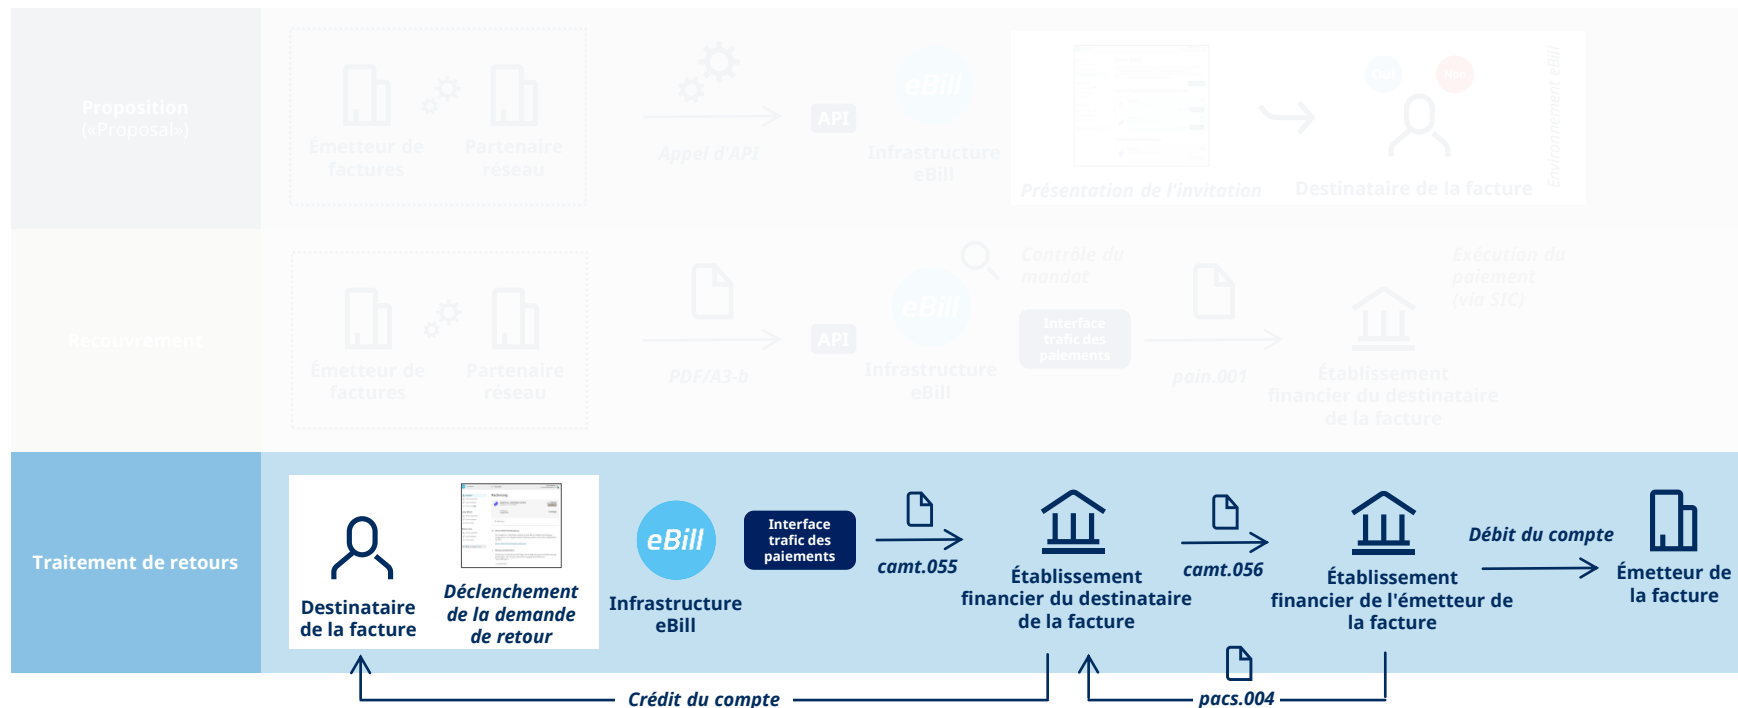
Proposition («Proposal»)

Émetteur de factures

Partenaire réseau

API

Appel d'API

eBill

Infrastructure eBill

Présentation de l'invitation

Oui

Non

Destinataire de la facture

Environnement eBill

Recouvrement

Émetteur de factures

Partenaire réseau

PDF/A3-b

API

eBill

Infrastructure eBill

Contrôle du mandat

Interface trafic des paiements

pain.001

Exécution du paiement (via SIC)

Établissement financier du destinataire de la facture

Traitement de retours

Destinataire de la facture

Déclenchement de la demande de retour

eBill

Infrastructure eBill

Interface trafic des paiements

camt.055

Établissement financier du destinataire de la facture

camt.056

Établissement financier de l'émetteur de la facture

Débit du compte

Émetteur de la facture

Crédit du compte

pacs.004